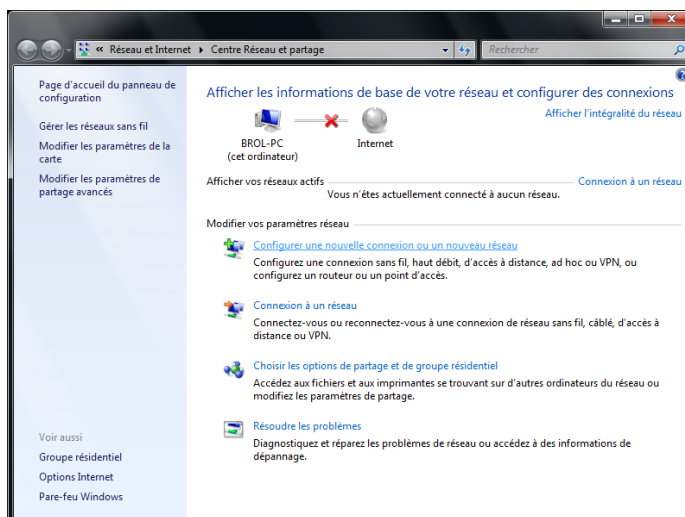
« Réseau et Internet ▸ Centre Réseau et partage

Rechercher

Page d'accueil du panneau de configuration

Gérer les réseaux sans fil

Modifier les paramètres de la carte

Modifier les paramètres de partage avancés

Voir aussi

Groupe résidentiel

Options Internet

Pare-feu Windows

Afficher les informations de base de votre réseau et configurer des connexions

Afficher l'intégralité du réseau

BROL-PC
(cet ordinateur)

Internet

Afficher vos réseaux actifs

Connexion à un réseau

Vous n'êtes actuellement connecté à aucun réseau.

Modifier vos paramètres réseau

Configurer une nouvelle connexion ou un nouveau réseau

Configurez une connexion sans fil, haut débit, d'accès à distance, ad hoc ou VPN, ou configurez un routeur ou un point d'accès.

Connexion à un réseau

Connectez-vous ou reconnectez-vous à une connexion de réseau sans fil, câblé, d'accès à distance ou VPN.

Choisir les options de partage et de groupe résidentiel

Accédez aux fichiers et aux imprimantes se trouvant sur d'autres ordinateurs du réseau ou modifiez les paramètres de partage.

Résoudre les problèmes

Diagnostiquez et réparez les problèmes de réseau ou accédez à des informations de dépannage.